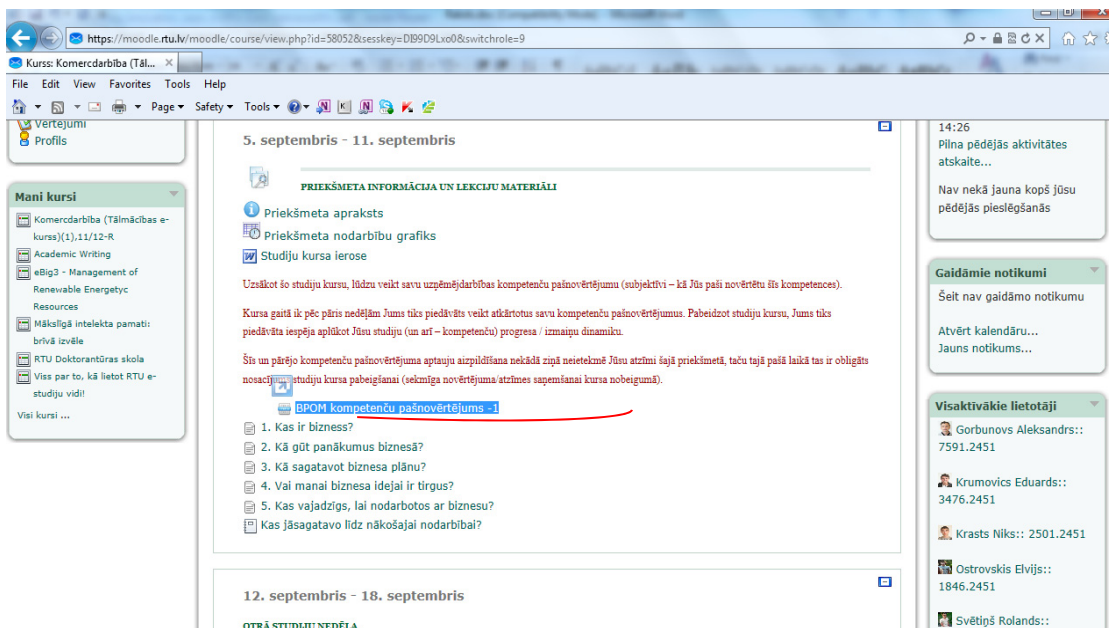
https://moodle.rtu.lv/moodle/course/view.php?id=58052&sesskey=DI99D9Lxo0&switchrole=9

Kurss: Komercdarbība (Tāl...

File Edit View Favorites Tools Help

Page ▾ Safety ▾ Tools ▾

Vērtējumi
Profils

Mani kursi

Komercdarbība (Tālmācības e-kurss)(1),11/12-R
Academic Writing
eBig3 - Management of Renewable Energetyc Resources
Mākslīgā intelekta pamati: brīvā izvēle
RTU Doktorantūras skola
Viss par to, kā lietot RTU e-studiju vidi!
Visi kursi ...

5. septembris - 11. septembris

PRIEKŠMETA INFORMĀCIJA UN LEKCIJU MATERIĀLI

Priekšmeta apraksts
Priekšmeta nodarbību grafiks
Studiju kursa ierose

Uzsākot šo studiju kursu, lūdzu veikt savu uzņēmējdarbības kompetenču pašnovērtējumu (subjektīvi – kā Jūs paši novērtētu šīs kompetences).

Kursa gaitā ik pēc pāris nedēļām Jums tiks piedāvāts veikt atkārtotus savu kompetenču pašnovērtējumus. Pabeidzot studiju kursu, Jums tiks piedāvāta iespēja aplūkot Jūsu studiju (un arī – kompetenču) progresa / izmaiņu dinamiku.

Šis un pārējo kompetenču pašnovērtējuma aptauju aizpildīšana nekādā ziņā neietekmē Jūsu atzīmi šajā priekšmetā, taču tajā pašā laikā tas ir obligāts nosacījums studiju kursa pabeigšanai (sekmīga novērtējuma/atzīmes saņemšanai kursa nobeigumā).

BPOM kompetenču pašnovērtējums -1
1. Kas ir bizness?
2. Kā gūt panākumus biznesā?
3. Kā sagatavot biznesa plānu?
4. Vai manai biznesa idejai ir tirgus?
5. Kas vajadzīgs, lai nodarbotos ar biznesu?
Kas jāsagatavo līdz nākošajai nodarbībai?

12. septembris - 18. septembris

OTRĀ STUDIJU NEDĒĻA

14:26
Pilna pēdējās aktivitātes atskaite...

Nav nekā jauna kopš jūsu pēdējās pieslēgšanās

Gaidāmie notikumi
Šeit nav gaidāmo notikumu

Atvērt kalendāru...
Jauns notikums...

Visaktīvākie lietotāji
Gorbunovs Aleksandrs:: 7591.2451
Krumovics Eduards:: 3476.2451
Krasts Niks:: 2501.2451
Ostrovskis Elvijs:: 1846.2451
Svētiņš Rolands::